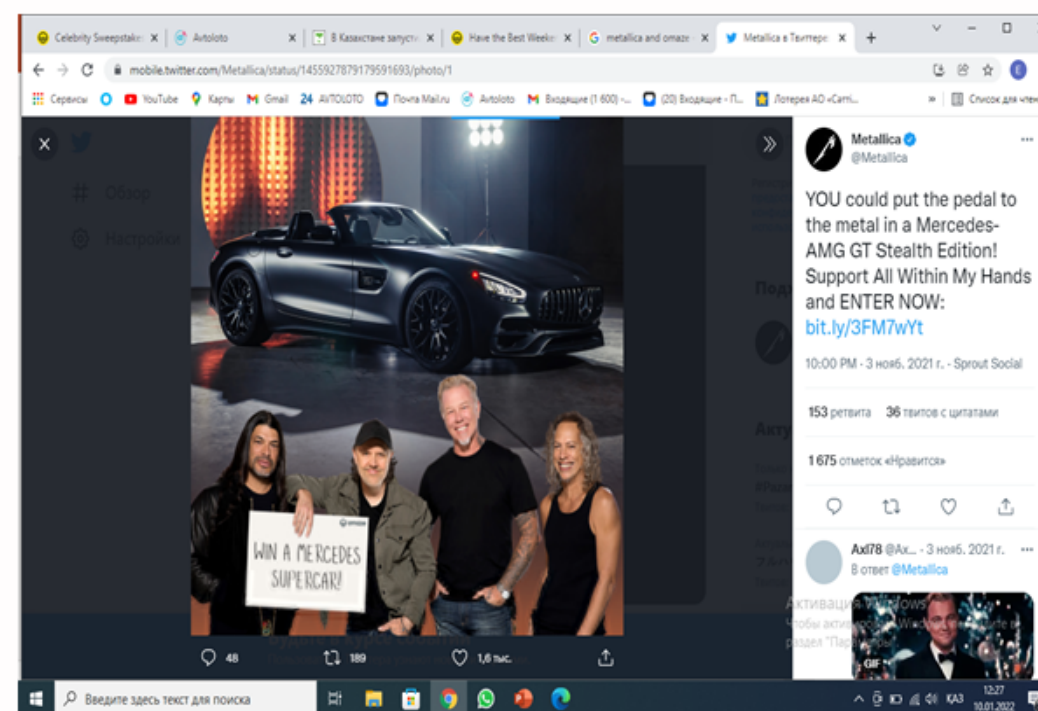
Celebrity Sweepstake ×
Avtoloto ×
В Казахстане запусти ×
Have the Best Weeke ×
metallica and omaze ×
Metallica в Твиттере ×
+

mobile.twitter.com/Metallica/status/1455927879179591693/photo/1

Сервисы YouTube Карты Gmail AVTOLOTO Почта Mail.ru Avtoloto Входящие (1 600) -... (20) Входящие - П... Лотерея АО «Capi... » Список для чтения

Обзор
Настройки

WIN A MERCEDES SUPERCAR!

48 189 1,6 тыс.

Metallica
@Metallica

YOU could put the pedal to the metal in a Mercedes-AMG GT Stealth Edition! Support All Within My Hands and ENTER NOW: bit.ly/3FM7wYt

10:00 PM · 3 нояб. 2021 г. · Sprout Social

153 ретвита 36 твитов с цитатами

1 675 отметок «Нравится»

Axl78 @Ax... · 3 нояб. 2021 г.
В ответ @Metallica

Активация Windows
Чтобы активировать Windows, перейдите в раздел "Параметры".

GIF

Введите здесь текст для поиска

КАЗ 12:27 10.01.2022